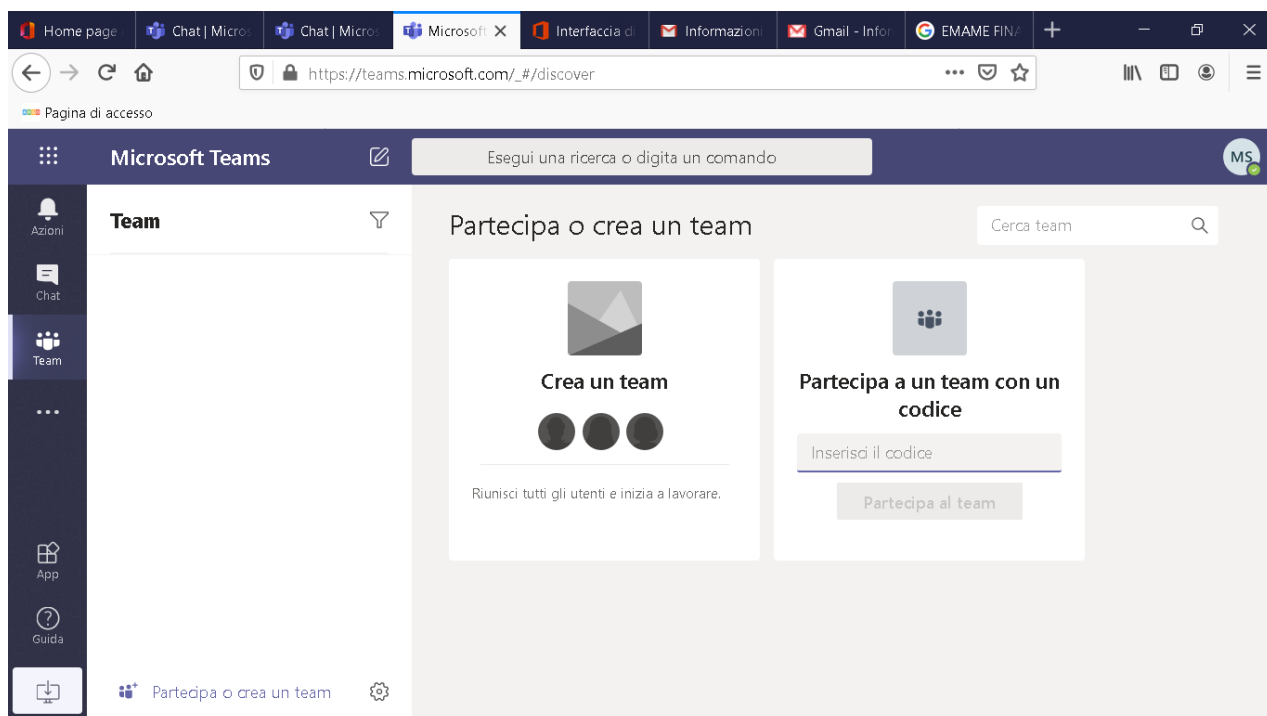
Home page
Chat | Micros
Chat | Micros
Microsoft
Interfaccia di
Informazioni
Gmail - Infor
EMAME FINA

https://teams.microsoft.com/_#/discover

Pagina di accesso

Microsoft Teams
Esegui una ricerca o digita un comando
MS

Azioni
Chat
Team
...
App
Guida

Team

Partecipa o crea un team
Cerca team

Crea un team
Riunisci tutti gli utenti e inizia a lavorare.

Partecipa a un team con un codice
Inserisci il codice
Partecipa al team

Partecipa o crea un team